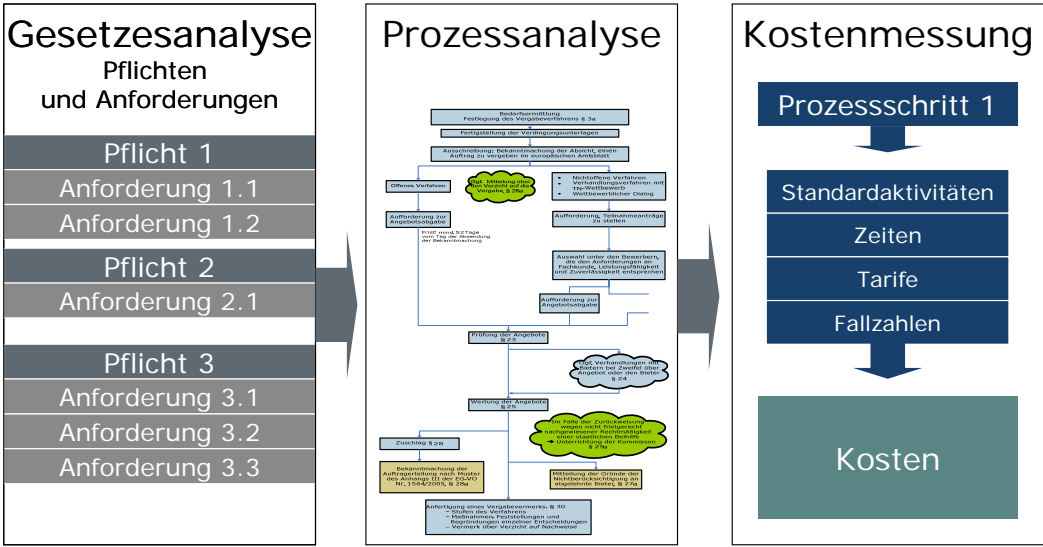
Gesetzesanalyse
Pflichten
und Anforderungen

Pflicht 1
Anforderung 1.1
Anforderung 1.2
Pflicht 2
Anforderung 2.1
Pflicht 3
Anforderung 3.1
Anforderung 3.2
Anforderung 3.3

Prozessanalyse

Bedarfsermittlung
Festlegung des Vergabeverfahrens § 3a

Fertigstellung der Verdingungsunterlagen

Ausschreibung: Bekanntmachung der Absicht, einen Auftrag zu vergeben im europäischen Amtsblatt

Offenes Verfahren

Ggf. Mitteilung über den Verzicht auf die Vergabe § 26a

Nichtoffene Verfahren
Verhandlungsverfahren mit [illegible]-Wettbewerb
Wettbewerblicher Dialog

Aufforderung zur Angebotsabgabe

Frist mind. 52 Tage vom Tag der Absendung der Bekanntmachung

Aufforderung, Teilnahmeanträge zu stellen

Auswahl unter den Bewerbern, die den Anforderungen an Fachkunde, Leistungsfähigkeit und Zuverlässigkeit entsprechen

Aufforderung zur Angebotsabgabe

Prüfung der Angebote § 23

Ggf. Verhandlungen mit Bietern bei Zweifel über Angebot oder den Bieter § 24

Wertung der Angebote § 25

Im Falle der Zurückweisung wegen nicht fristgerecht nachgewiesener Rechtmäßigkeit einer staatlichen Beihilfe → Unterrichtung der Kommission § 25a

Zuschlag § 28

Bekanntmachung der Auftragerteilung nach Muster des Anhangs III der EG-VO Nr. 1564/2005, § 28a

Mitteilung der Gründe der Nichtberücksichtigung an abgelehnte Bieter, § 27a

Anfertigung eines Vergabevermerks, § 30
– Stufen des Verfahrens
– Maßnahmen, Feststellungen und Begründungen einzelner Entscheidungen
– Vermerk über Verzicht auf Nachweise

Kostenmessung

Prozessschritt 1
Standardaktivitäten
Zeiten
Tarife
Fallzahlen

Kosten